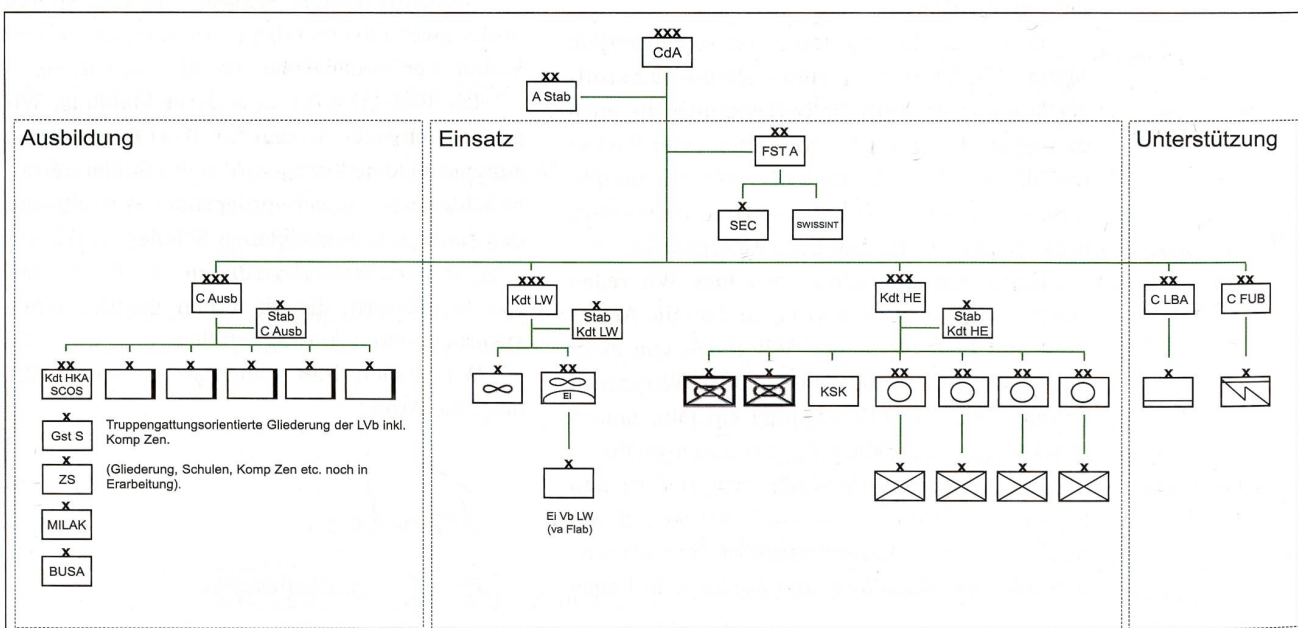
XXX
CdA

XX
A Stab

Ausbildung

Einsatz

Unterstützung

XX
FST A

X
SEC

SWISSINT

XXX
C Ausb

X
Stab
C Ausb

XX
Kdt HKA
SCOS

X X X X X

X
Gst S

X
ZS

X
MILAK

X
BUSA

Truppengattungsorientierte Gliederung der LVb inkl. Komp Zen.

(Gliederung, Schulen, Komp Zen etc. noch in Erarbeitung).

XXX
Kdt LW

X
Stab
Kdt LW

X

XX
Ei

X
Ei Vb LW
(va Flab)

XXX
Kdt HE

X
Stab
Kdt HE

X X

KSK

XX XX XX XX

X X X X

XX
C LBA

XX
C FUB

X

X